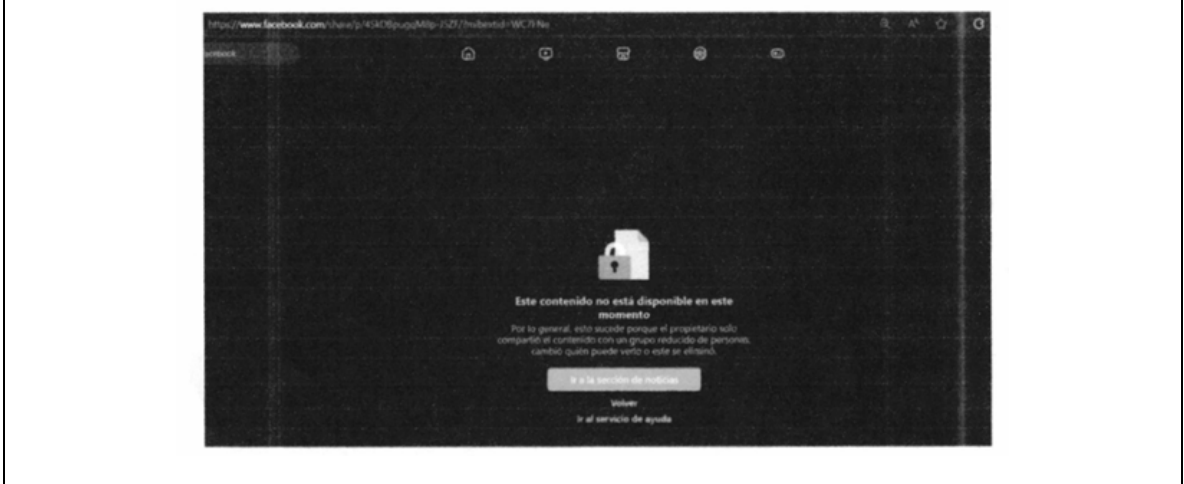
https://www.facebook.com/share/p/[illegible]

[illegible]

Este contenido no está disponible en este momento

Por lo general, esto sucede porque el propietario solo compartió el contenido con un grupo reducido de personas, cambió quién puede verlo o este se eliminó.

Ir a la sección de noticias

Volver

Ir al servicio de ayuda